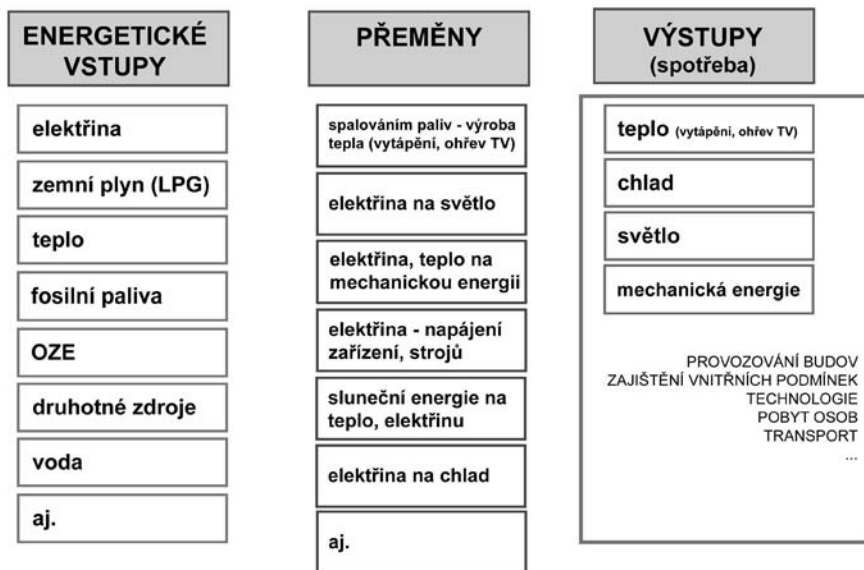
ENERGETICKÉ VSTUPY

elektřina

zemní plyn (LPG)

teplo

fosilní paliva

OZE

druhotné zdroje

voda

aj.

PŘEMĚNY

spalováním paliv - výroba tepla (vytápění, ohřev TV)

elektřina na světlo

elektřina, teplo na mechanickou energii

elektřina - napájení zařízení, strojů

sluneční energie na teplo, elektřinu

elektřina na chlad

aj.

VÝSTUPY (spotřeba)

teplo (vytápění, ohřev TV)

chlad

světlo

mechanická energie

PROVOZOVÁNÍ BUDOV
ZAJIŠTĚNÍ VNITŘNÍCH PODMÍNEK
TECHNOLOGIE
POBYT OSOB
TRANSPORT
...